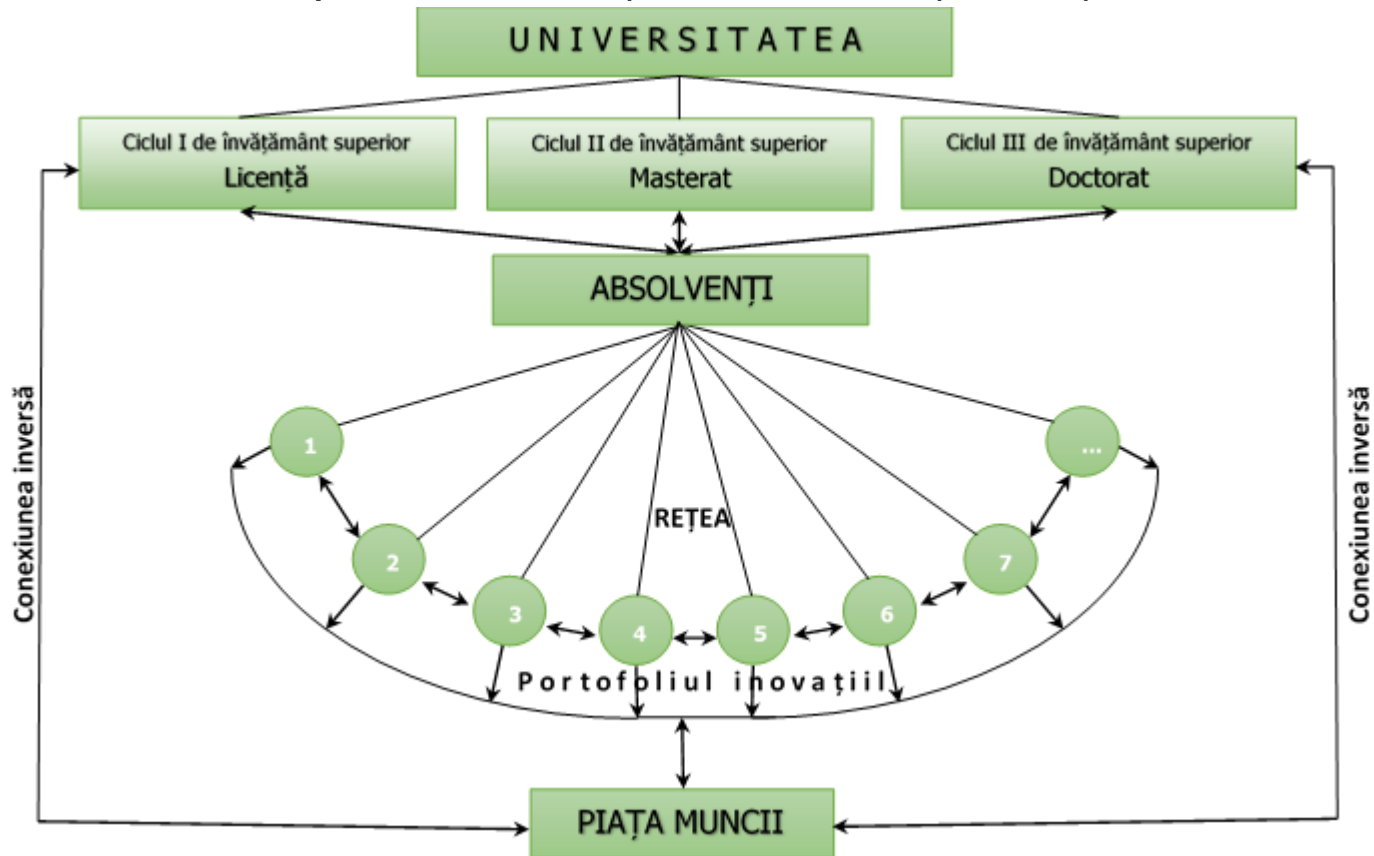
UNIVERSITATEA

Ciclul I de învățământ superior
Licență

Ciclul II de învățământ superior
Masterat

Ciclul III de învățământ superior
Doctorat

ABSOLVENȚI

Conexiunea inversă

Conexiunea inversă

1
2
3
4
5
6
7
...

REȚEA

Portofoliul inovațiil

PIAȚA MUNCII